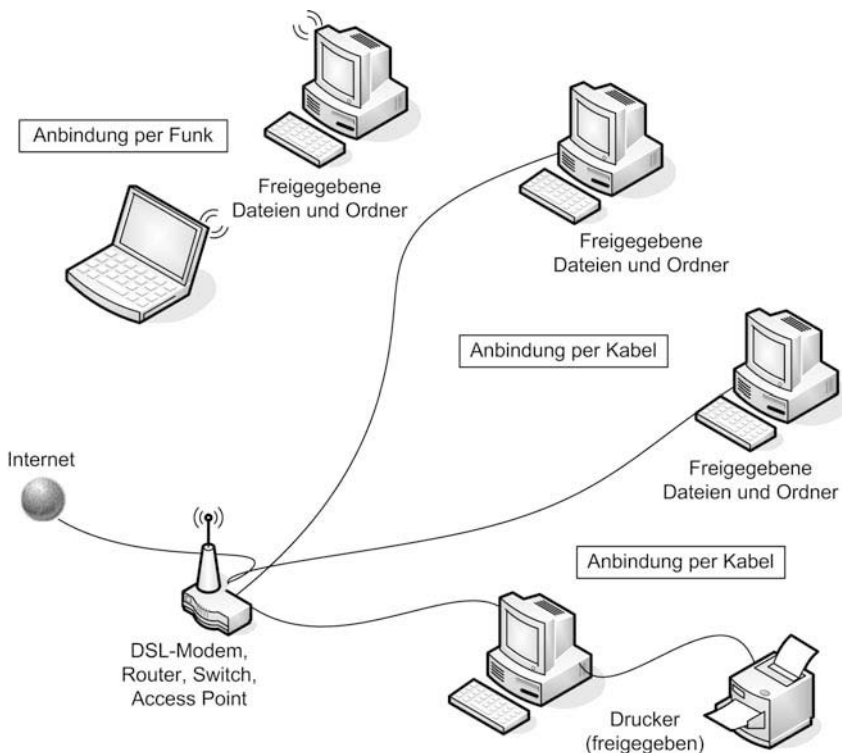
Anbindung per Funk

Freigegebene Dateien und Ordner

Freigegebene Dateien und Ordner

Anbindung per Kabel

Freigegebene Dateien und Ordner

Internet

Anbindung per Kabel

DSL-Modem, Router, Switch, Access Point

Drucker (freigegeben)